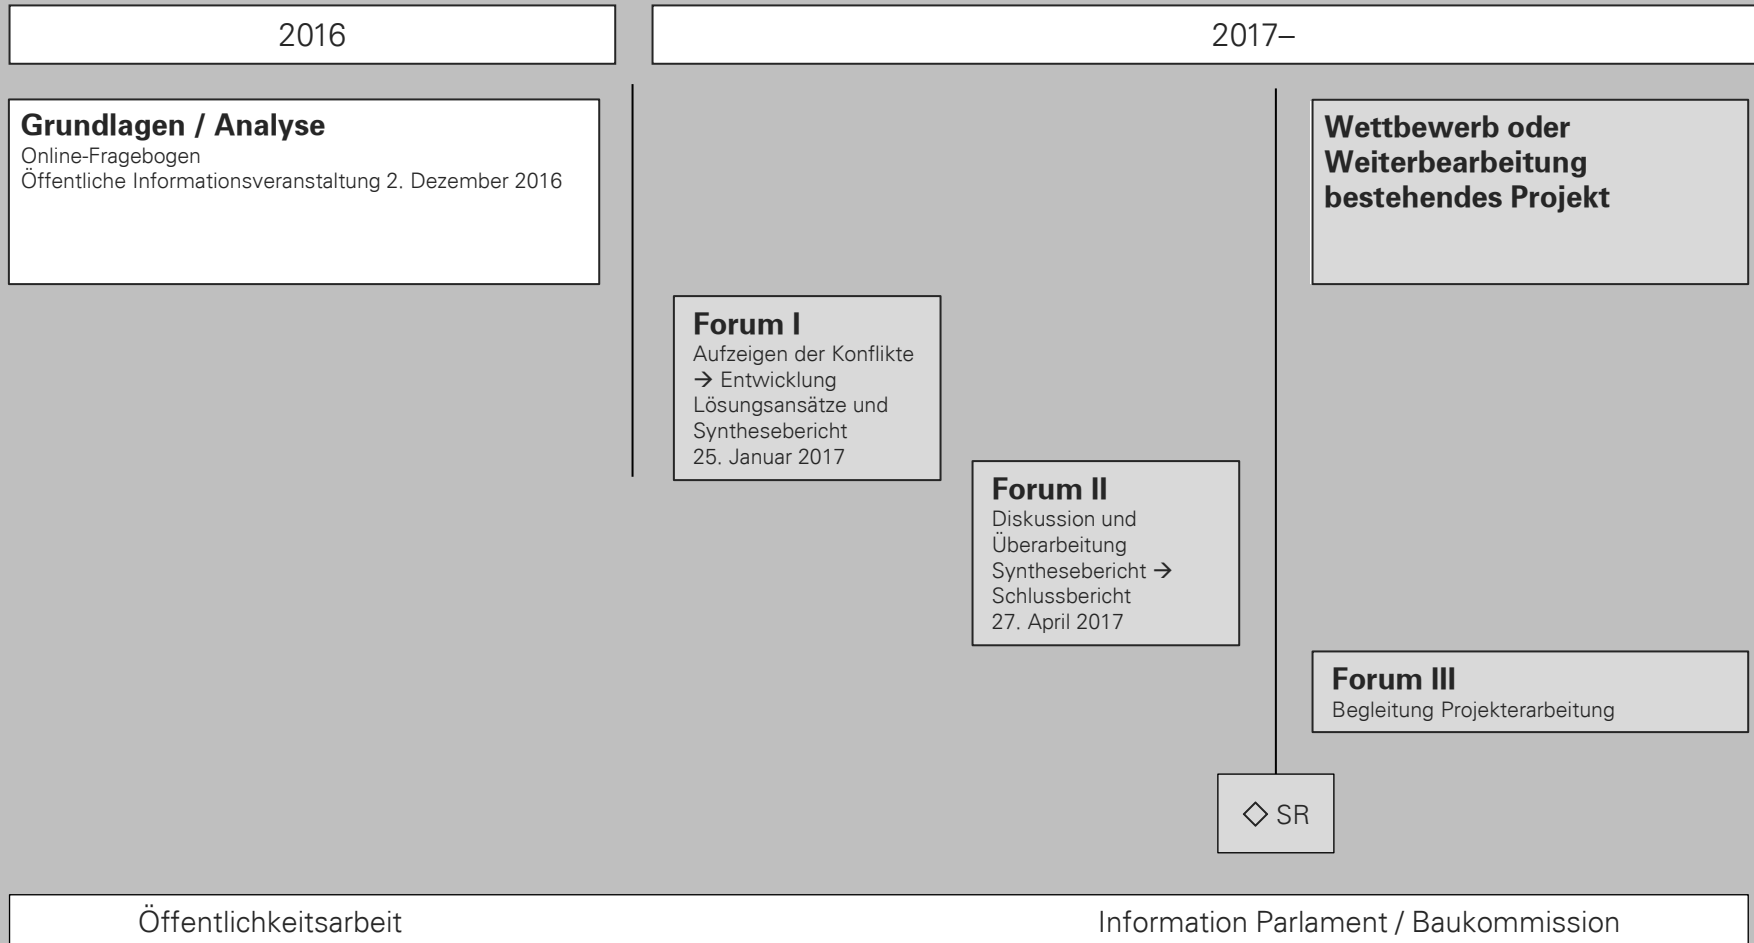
2016

2017–

**Grundlagen / Analyse**
Online-Fragebogen
Öffentliche Informationsveranstaltung 2. Dezember 2016

**Wettbewerb oder Weiterbearbeitung bestehendes Projekt**

**Forum I**
Aufzeigen der Konflikte → Entwicklung Lösungsansätze und Synthesebericht
25. Januar 2017

**Forum II**
Diskussion und Überarbeitung Synthesebericht → Schlussbericht
27. April 2017

**Forum III**
Begleitung Projekterarbeitung

◇ SR

Öffentlichkeitsarbeit

Information Parlament / Baukommission